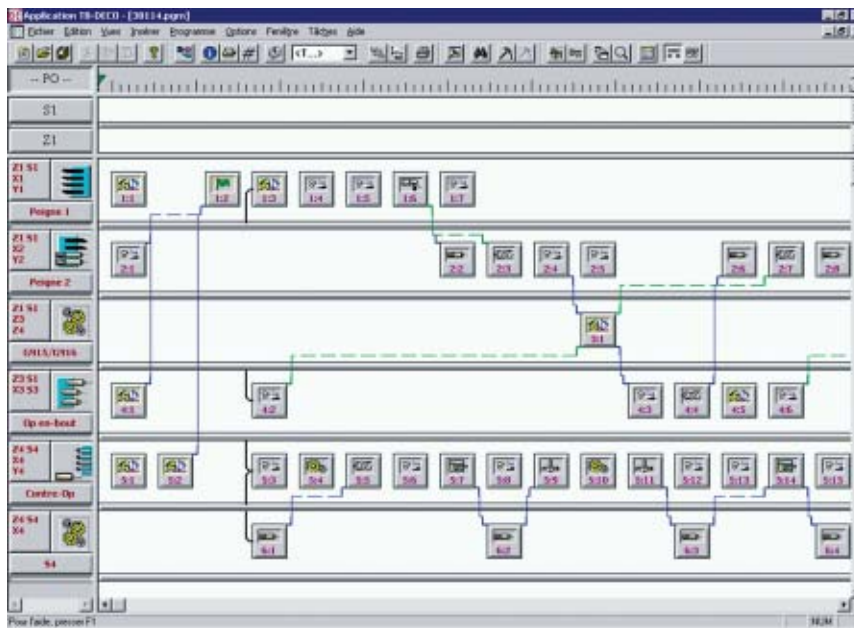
Application TB-DECO - [30114.pgm]
Fichier Edition Vues Insérer Programme Options Fenêtre Tâches Aide

-- PO --
S1
Z1

Z1 S1 X1 Y1
Peigne 1
1:1 1:2 1:3 1:4 1:5 1:6 1:7

Z1 S1 X2 Y2
Peigne 2
2:1 2:2 2:3 2:4 2:5 2:6 2:7 2:8

Z1 S1 Z3 Z4
S/M13/S/M16
3:1

Z3 S1 X3 S3
Op en-bout
4:1 4:2 4:3 4:4 4:5 4:6

Z4 S4 X4 Y4
Contre-Op
5:1 5:2 5:3 5:4 5:5 5:6 5:7 5:8 5:9 5:10 5:11 5:12 5:13 5:14 5:15

Z4 S4 X6
S4
6:1 6:2 6:3 6:4

Pour l'aide, presser F1
NUM